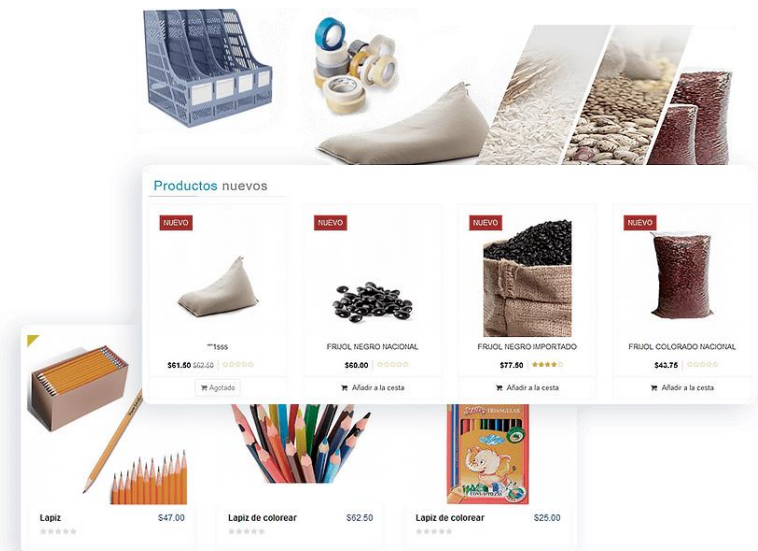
Productos nuevos

NUEVO
""1sss
$61.50 $62.50
Agotado

NUEVO
FRIJOL NEGRO NACIONAL
$60.00
Añadir a la cesta

NUEVO
FRIJOL NEGRO IMPORTADO
$77.50
Añadir a la cesta

NUEVO
FRIJOL COLORADO NACIONAL
$43.75
Añadir a la cesta

Lapiz
$47.00

Lapiz de colorear
$62.50

Lapiz de colorear
$25.00